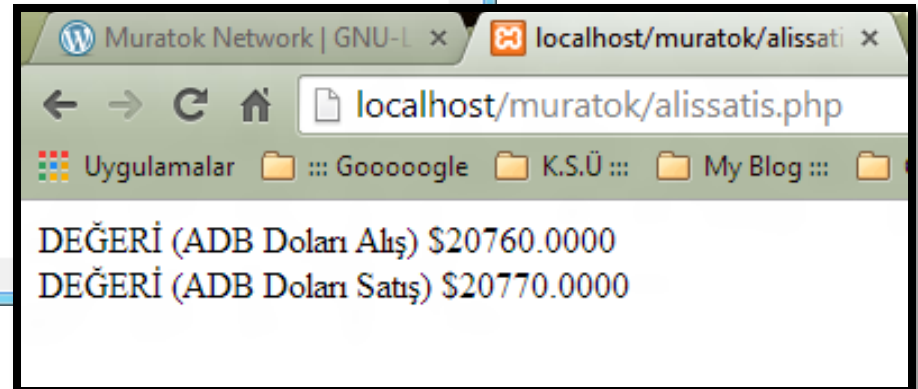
Muratok Network | GNU-L ×
localhost/muratok/alissati ×
localhost/muratok/alissatis.php
Uygulamalar
::: Gooooogle
K.S.Ü :::
My Blog :::

DEĞERİ (ADB Doları Alış) $20760.0000
DEĞERİ (ADB Doları Satış) $20770.0000